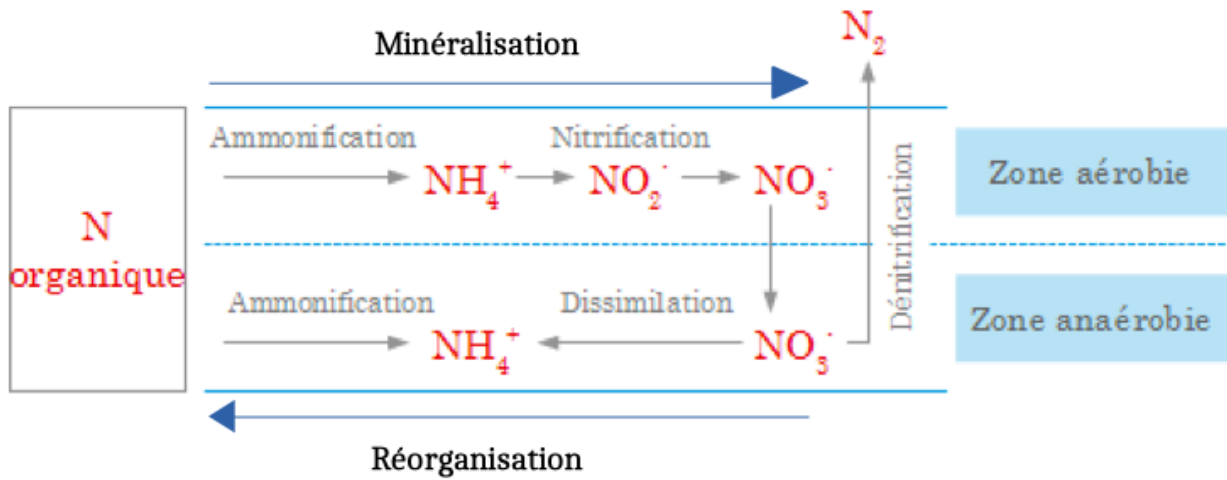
Minéralisation

$N_2$

N organique

Ammonification

$NH_4^+$

Nitrification

$NO_2^-$

$NO_3^-$

Dénitrification

Zone aérobie

Ammonification

$NH_4^+$

Dissimilation

$NO_3^-$

Zone anaérobie

Réorganisation